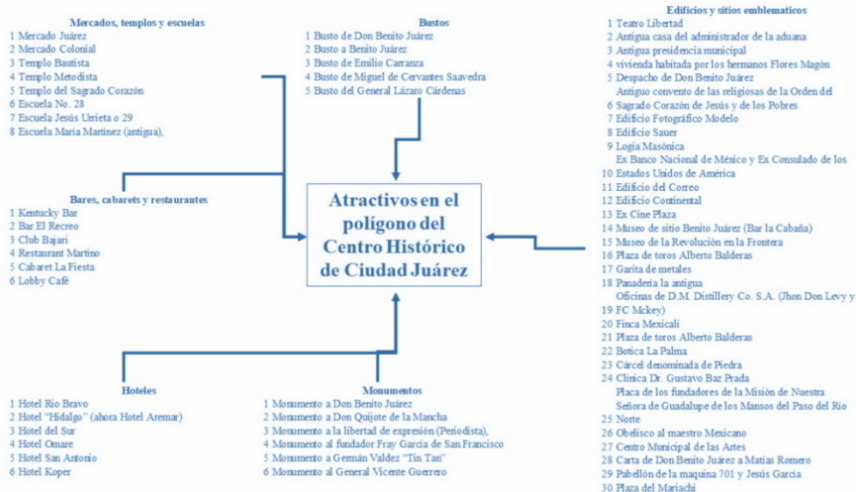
Mercados, templos y escuelas
1 Mercado Juárez
2 Mercado Colonial
3 Templo Bautista
4 Templo Metodista
5 Templo del Sagrado Corazón
6 Escuela No. 28
7 Escuela Jesús Urrieta o 29
8 Escuela María Martínez (antigua),

Bustos
1 Busto de Don Benito Juárez
2 Busto a Benito Juárez
3 Busto de Emilio Carranza
4 Buste de Miguel de Cervantes Saavedra
5 Busto del General Lázaro Cárdenas

Edificios y sitios emblemáticos
1 Teatro Libertad
2 Antigua casa del administrador de la aduana
3 Antigua presidencia municipal
4 vivienda habitada por los hermanos Flores Magón
5 Despacho de Don Benito Juárez
Antiguo convento de las religiosas de la Orden del
6 Sagrado Corazón de Jesús y de los Pobres
7 Edificio Fotográfico Modelo
8 Edificio Sauer
9 Logia Masónica
Ex Banco Nacional de México y Ex Consulado de los
10 Estados Unidos de América
11 Edificio del Correo
12 Edificio Continental
13 Ex Cine Plaza
14 Museo de sitio Benito Juárez (Bar la Cabaña)
15 Museo de la Revolución en la Frontera
16 Plaza de toros Alberto Balderas
17 Garita de metales
18 Panadería la antigua
Oficinas de D.M. Distillery Co. S.A. (Jhon Don Levy y
19 FC Mckey)
20 Finca Mexicali
21 Plaza de toros Alberto Balderas
22 Botica La Palma
23 Cárcel denominada de Piedra
24 Clínica Dr. Gustavo Baz Prada
Placa de los fundadores de la Misión de Nuestra
Señora de Guadalupe de los Mansos del Paso del Río
25 Norte
26 Obelisco al maestro Mexicano
27 Centro Municipal de las Artes
28 Carta de Don Benito Juárez a Matías Romero
29 Pabellón de la maquina 701 y Jesús García
30 Plaza del Mariachi

Bares, cabarets y restaurantes
1 Kentucky Bar
2 Bar El Recreo
3 Club Bajari
4 Restaurant Martino
5 Cabaret La Fiesta
6 Lobby Café

Atractivos en el polígono del Centro Histórico de Ciudad Juárez

Hoteles
1 Hotel Río Bravo
2 Hotel "Hidalgo" (ahora Hotel Aremar)
3 Hotel del Sur
4 Hotel Omare
5 Hotel San Antonio
6 Hotel Koper

Monumentos
1 Monumento a Don Benito Juárez
2 Monumento a Don Quijote de la Mancha
3 Monumento a la libertad de expresión (Periodista),
4 Monumento al fundador Fray García de San Francisco
5 Monumento a Germán Valdez "Tin Tan"
6 Monumento al General Vicente Guerrero